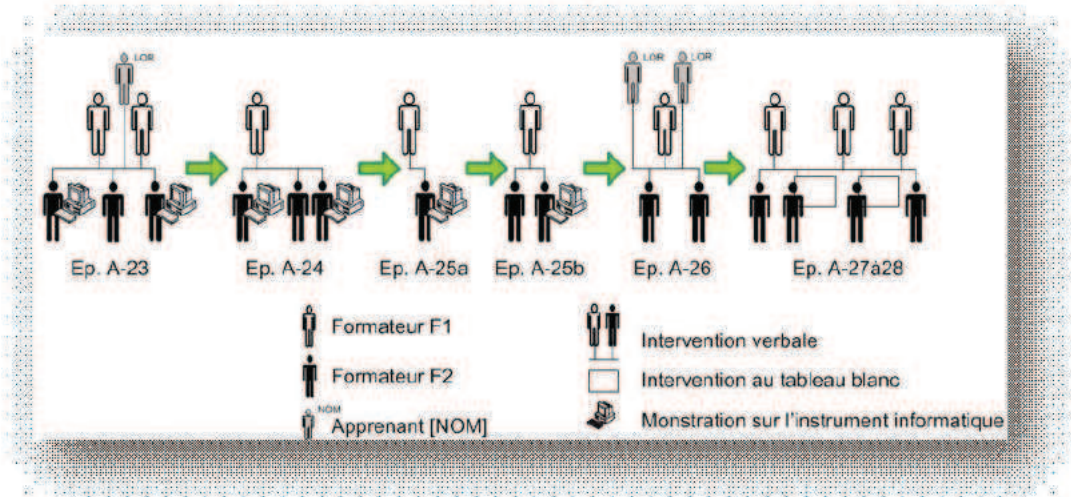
LOR

Ep. A-23

Ep. A-24

Ep. A-25a

Ep. A-25b

LOR LOR

Ep. A-26

Ep. A-27à28

Formateur F1

Formateur F2

NOM
Apprenant [NOM]

Intervention verbale

Intervention au tableau blanc

Monstration sur l'instrument informatique